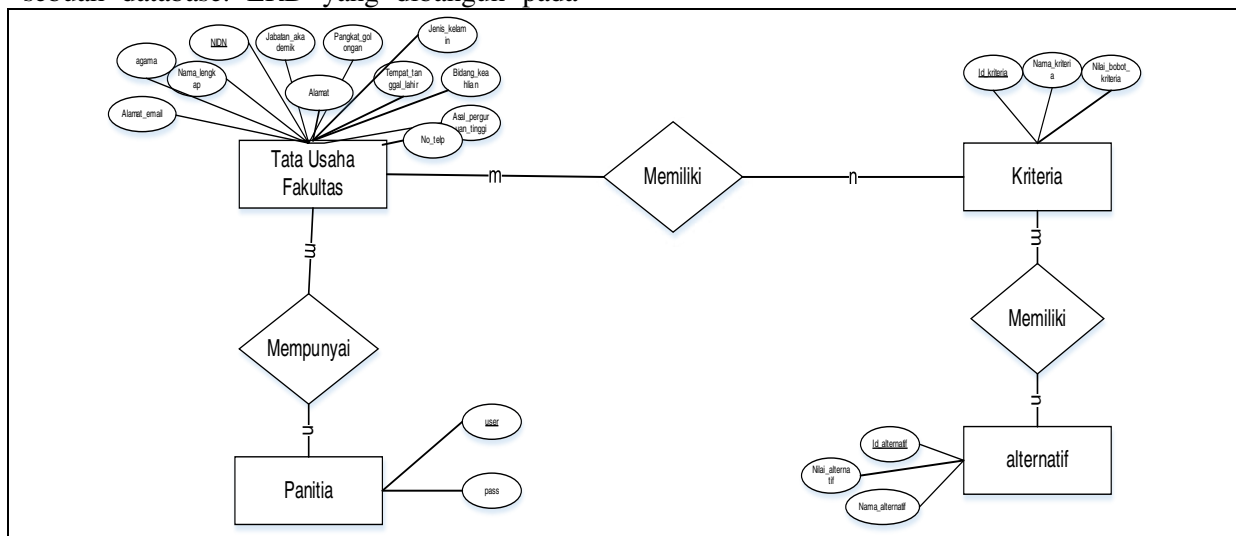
sebuah database. ERD yang dibangun pada

agama
Nama_lengkap
NIDN
Jabatan_akademik
Alamat
Pangkat_golongan
Jenis_kelamin
Tempat_tanggal_lahir
Bidang_keahlian
Alamat_email
Asal_perguruan_tinggi
No_telp

Tata Usaha Fakultas
m
Memiliki
n
Kriteria

Id_kriteria
Nama_kriteria
Nilai_bobot_kriteria

m
Mempunyai
n
Panitia
user
pass

m
Memiliki
n
alternatif
Id_alternatif
Nilai_alternatif
Nama_alternatif